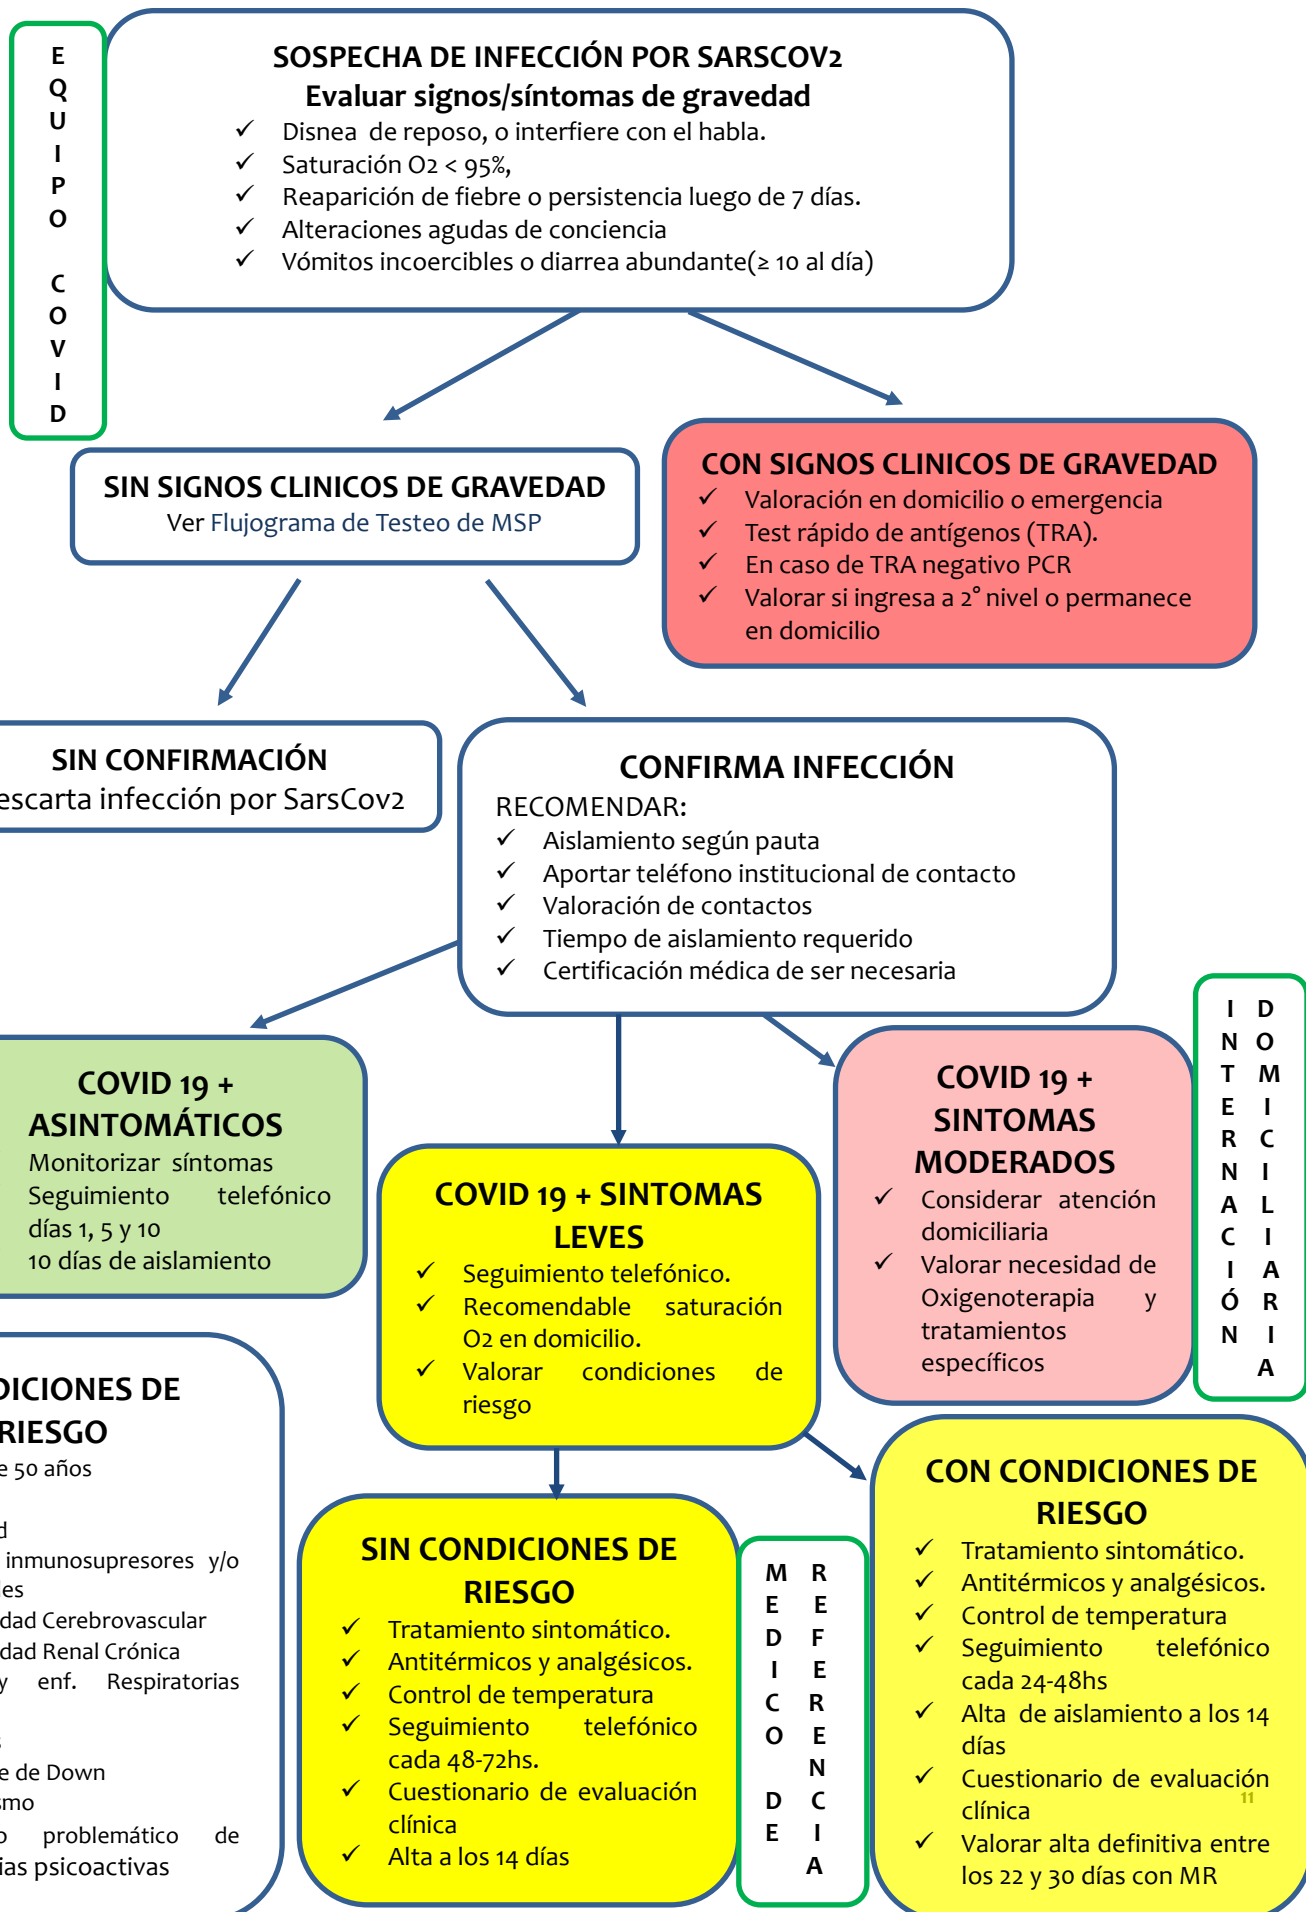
EQUIPO COVID

SOSPECHA DE INFECCIÓN POR SARSCOV2
Evaluar signos/síntomas de gravedad
✓ Disnea de reposo, o interfiere con el habla.
✓ Saturación O2 < 95%,
✓ Reaparición de fiebre o persistencia luego de 7 días.
✓ Alteraciones agudas de conciencia
✓ Vómitos incoercibles o diarrea abundante(≥ 10 al día)

SIN SIGNOS CLINICOS DE GRAVEDAD
Ver Flujograma de Testeo de MSP

CON SIGNOS CLINICOS DE GRAVEDAD
✓ Valoración en domicilio o emergencia
✓ Test rápido de antígenos (TRA).
✓ En caso de TRA negativo PCR
✓ Valorar si ingresa a 2° nivel o permanece en domicilio

SIN CONFIRMACIÓN
escarta infección por SarsCov2

CONFIRMA INFECCIÓN
RECOMENDAR:
✓ Aislamiento según pauta
✓ Aportar teléfono institucional de contacto
✓ Valoración de contactos
✓ Tiempo de aislamiento requerido
✓ Certificación médica de ser necesaria

INTERNACIÓN DOMICILIARIA

COVID 19 + ASINTOMÁTICOS
Monitorizar síntomas
Seguimiento telefónico días 1, 5 y 10
10 días de aislamiento

COVID 19 + SINTOMAS LEVES
✓ Seguimiento telefónico.
✓ Recomendable saturación O2 en domicilio.
✓ Valorar condiciones de riesgo

COVID 19 + SINTOMAS MODERADOS
✓ Considerar atención domiciliaria
✓ Valorar necesidad de Oxigenoterapia y tratamientos específicos

DICIONES DE RIESGO
e 50 años
d
inmunosupresores y/o
es
dad Cerebrovascular
dad Renal Crónica
y enf. Respiratorias
e de Down
smo
o problemático de
ias psicoactivas

SIN CONDICIONES DE RIESGO
✓ Tratamiento sintomático.
✓ Antitérmicos y analgésicos.
✓ Control de temperatura
✓ Seguimiento telefónico cada 48-72hs.
✓ Cuestionario de evaluación clínica
✓ Alta a los 14 días

MEDICO DE REFERENCIA

CON CONDICIONES DE RIESGO
✓ Tratamiento sintomático.
✓ Antitérmicos y analgésicos.
✓ Control de temperatura
✓ Seguimiento telefónico cada 24-48hs
✓ Alta de aislamiento a los 14 días
✓ Cuestionario de evaluación clínica
✓ Valorar alta definitiva entre los 22 y 30 días con MR
11